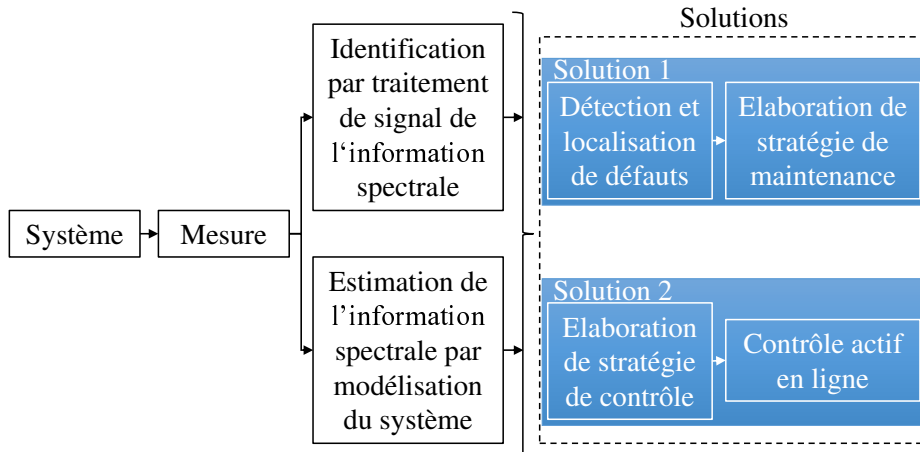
Système

Mesure

Identification par traitement de signal de l‘information spectrale

Estimation de l’information spectrale par modélisation du système

Solutions

Solution 1

Détection et localisation de défauts

Elaboration de stratégie de maintenance

Solution 2

Elaboration de stratégie de contrôle

Contrôle actif en ligne